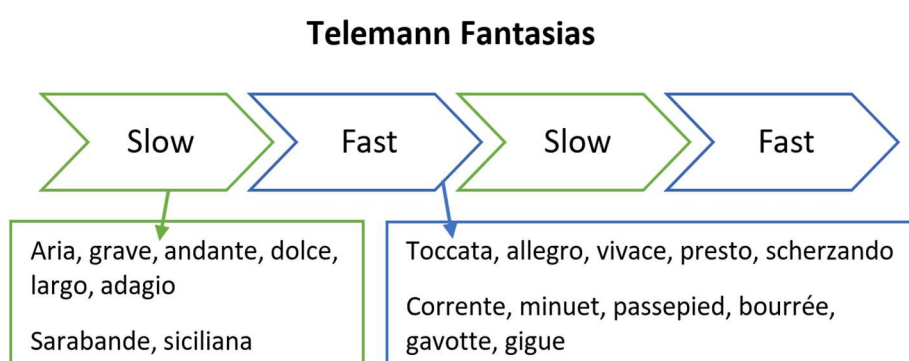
Telemann Fantasias

Slow

Fast

Slow

Fast

Aria, grave, andante, dolce, largo, adagio

Sarabande, siciliana

Toccata, allegro, vivace, presto, scherzando

Corrente, minuet, passepied, bourrée, gavotte, gigue